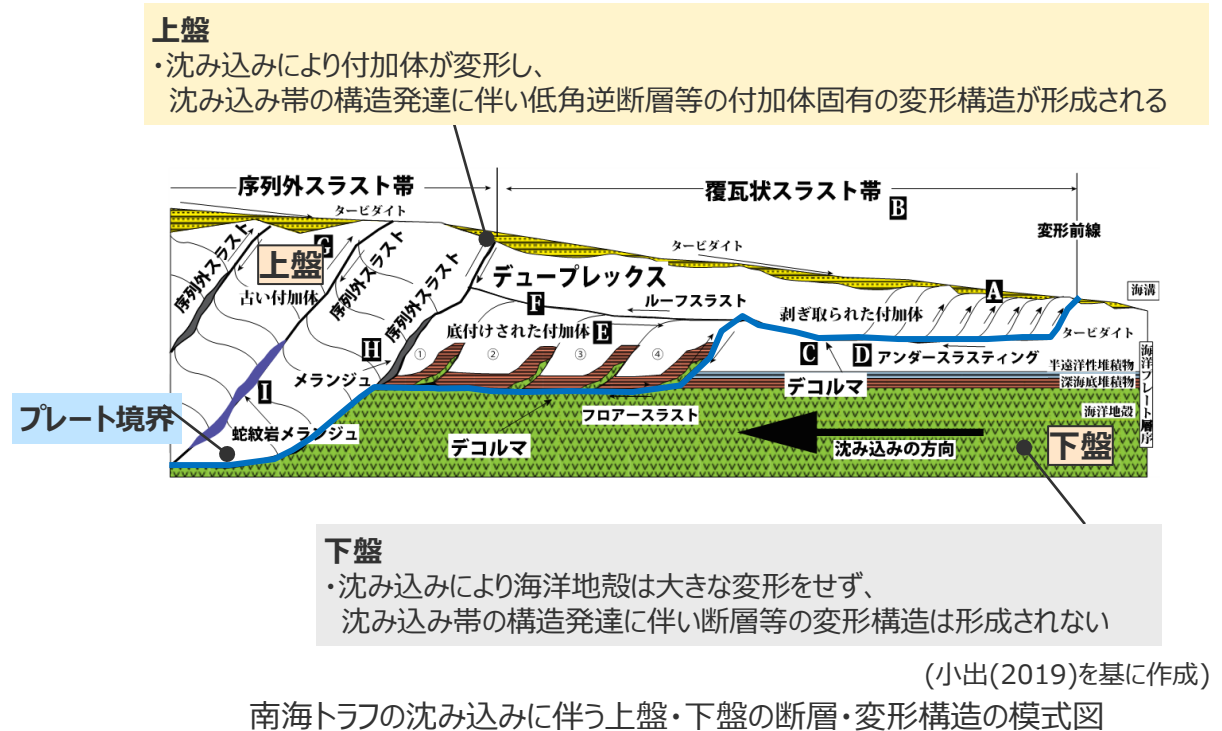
上盤
・沈み込みにより付加体が変形し、
沈み込み帯の構造発達に伴い低角逆断層等の付加体固有の変形構造が形成される

序列外スラスト帯

覆瓦状スラスト帯

B

タービダイト

タービダイト

変形前線

G

上盤

序列外スラスト

古い付加体

序列外スラスト

序列外スラスト

デュープレックス

F

ルーフスラスト

A

海溝

剥ぎ取られた付加体

底付けされた付加体

E

タービダイト

H

①

②

③

④

C

D

アンダースラスティング

半遠洋性堆積物

深海底堆積物

海洋プレート層序

メランジュ

デコルマ

I

海洋地殻

プレート境界

フロアースラスト

蛇紋岩メランジュ

デコルマ

沈み込みの方向

下盤

下盤
・沈み込みにより海洋地殻は大きな変形をせず、
沈み込み帯の構造発達に伴い断層等の変形構造は形成されない

(小出(2019)を基に作成)

南海トラフの沈み込みに伴う上盤・下盤の断層・変形構造の模式図